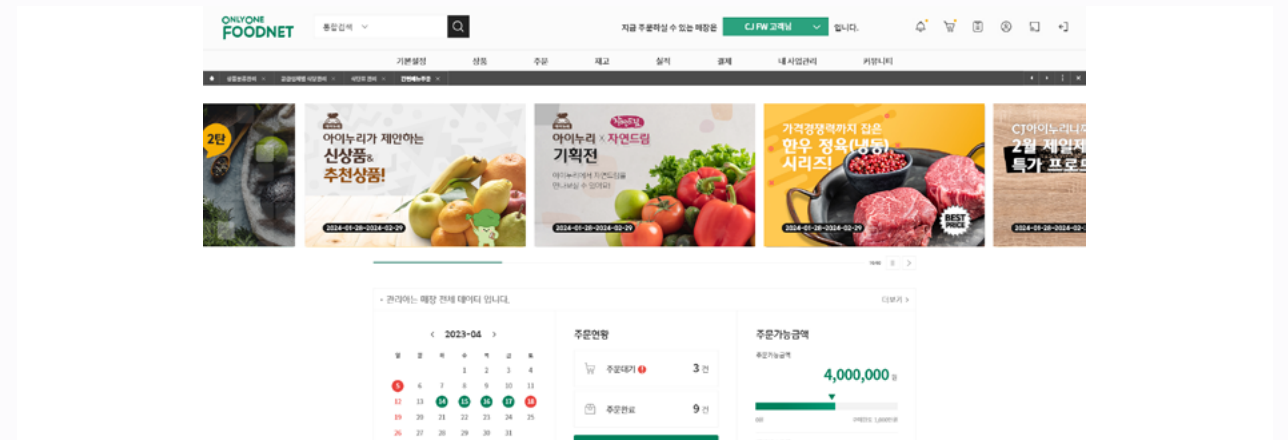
ONLYONE FOODNET

통합검색

지금 주문하실 수 있는 매장은 CJ FW 고객님 입니다.

기본설정 상품 주문 재고 실적 결제 내 사업관리 커뮤니티

2탄

아이누리가 제안하는 신상품& 추천상품!

2024-01-28~2024-02-29

아이누리 × 자연드림 기획전

아이누리에게 자연드림을 만나보실 수 있어요!

2024-01-28~2024-02-29

가격경쟁력까지 잡은 한우 정육(냉동) 시리즈!

BEST PRICE

2024-01-28~2024-02-29

CJ아이누리나

2월 제일제

특가 프로모

2024-01-28~2024-02-29

- 관리에는 매장 전체 데이터 입니다.

더보기 >

‹ 2023-04 ›

| 일 | 월 | 화 | 수 | 목 | 금 | 토 |
|---|---|---|---|---|---|---|
| | | | 1 | 2 | 3 | 4 |
| 5 | 6 | 7 | 8 | 9 | 10 | 11 |
| 12 | 13 | 14 | 15 | 16 | 17 | 18 |
| 19 | 20 | 21 | 22 | 23 | 24 | 25 |
| 26 | 27 | 28 | 29 | 30 | 31 | |

주문현황

주문대기 3 건

주문완료 9 건

주문가능금액

주문가능금액

4,000,000 원